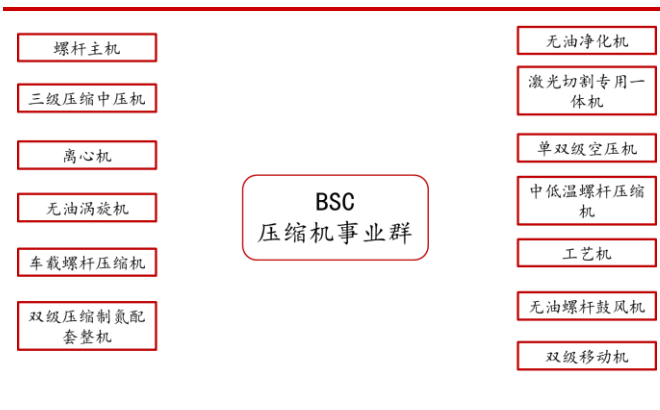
螺杆主机

三级压缩中压机

离心机

无油涡旋机

车载螺杆压缩机

双级压缩制氮配套整机

BSC
压缩机事业群

无油净化机

激光切割专用一体机

单双级空压机

中低温螺杆压缩机

工艺机

无油螺杆鼓风机

双级移动机